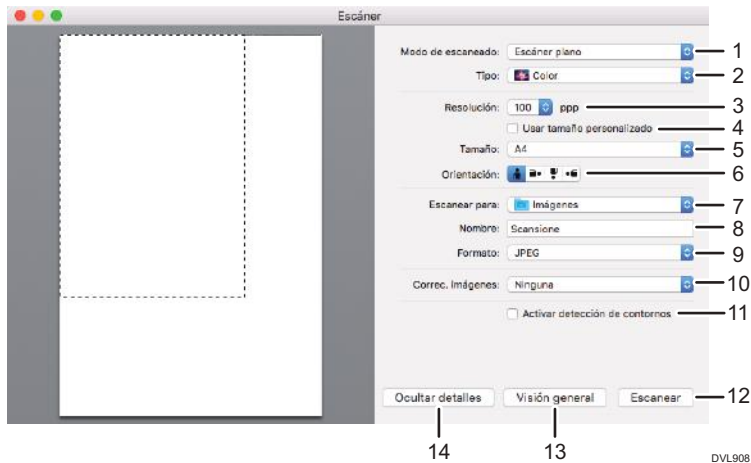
Escáner

Modo de escaneado: Escáner plano
1
Tipo: Color
2
Resolución: 100 ppp
3
Usar tamaño personalizado
4
Tamaño: A4
5
Orientación:
6
Escanear para: Imágenes
7
Nombre: Scansione
8
Formato: JPEG
9
Correc. imágenes: Ninguna
10
Activar detección de contornos
11

Ocultar detalles
Visión general
Escanear
12

14
13

DVL908